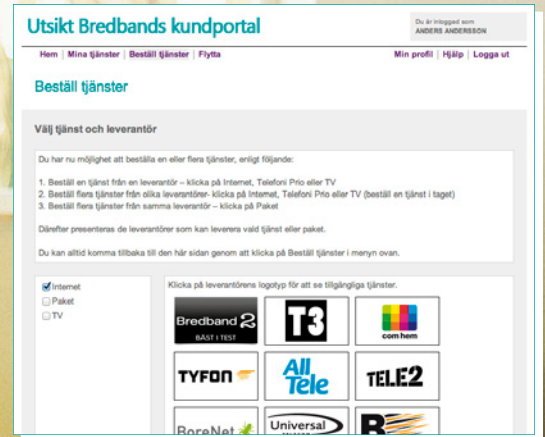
Utsikt Bredbands kundportal

Du är inloggad som
ANDERS ANDERSSON

Hem | Mina tjänster | Beställ tjänster | Flytta

Min profil | Hjälp | Logga ut

Beställ tjänster

Välj tjänst och leverantör

Du har nu möjlighet att beställa en eller flera tjänster, enligt följande:

1. Beställ en tjänst från en leverantör – klicka på Internet, Telefoni Prio eller TV
2. Beställ flera tjänster från olika leverantörer- klicka på Internet, Telefoni Prio eller TV (beställ en tjänst i taget)
3. Beställ flera tjänster från samma leverantör – klicka på Paket

Därefter presenteras de leverantörer som kan leverera vald tjänst eller paket.

Du kan alltid komma tillbaka till den här sidan genom att klicka på Beställ tjänster i menyn ovan.

Internet
Paket
TV

Klicka på leverantörens logotyp för att se tillgängliga tjänster.

Bredband 2
BÄST I TEST

T3

com hem

TYFON

All Tele

TELE2

BoreNet

Universal

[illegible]